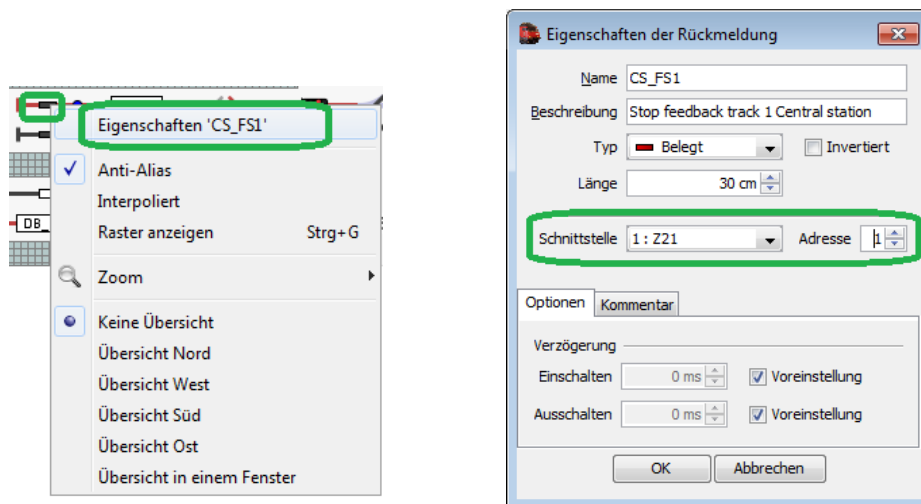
DB

Eigenschaften 'CS_FS1'
Anti-Alias
Interpoliert
Raster anzeigen Strg+G
Zoom
Keine Übersicht
Übersicht Nord
Übersicht West
Übersicht Süd
Übersicht Ost
Übersicht in einem Fenster

Eigenschaften der Rückmeldung
Name CS_FS1
Beschreibung Stop feedback track 1 Central station
Typ Belegt
Invertiert
Länge 30 cm
Schnittstelle 1 : Z21
Adresse 1
Optionen
Kommentar
Verzögerung
Einschalten 0 ms
Voreinstellung
Ausschalten 0 ms
Voreinstellung
OK
Abbrechen